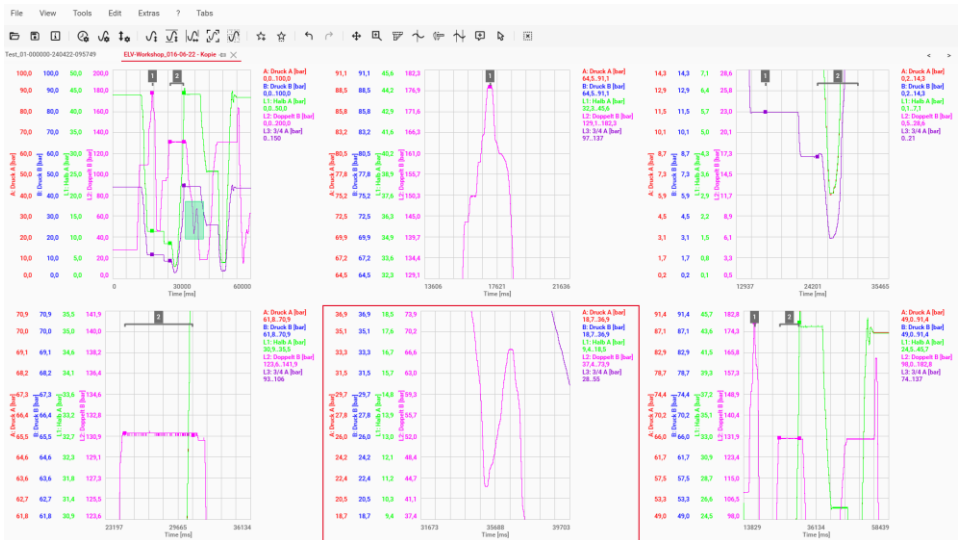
File View Tools Edit Extras ? Tabs

Test_01-000000-240422-095749 ELV-Workshop_016-06-22 - Kopie

| 100,0 | 100,0 | 50,0 | 200,0 |
|---|---|---|---|
| 90,0 | 90,0 | 45,0 | 180,0 |
| 80,0 | 80,0 | 40,0 | 160,0 |
| 70,0 | 70,0 | 35,0 | 140,0 |
| 60,0 | 60,0 | 30,0 | 120,0 |
| 50,0 | 50,0 | 25,0 | 100,0 |
| 40,0 | 40,0 | 20,0 | 80,0 |
| 30,0 | 30,0 | 15,0 | 60,0 |
| 20,0 | 20,0 | 10,0 | 40,0 |
| 10,0 | 10,0 | 5,0 | 20,0 |
| 0,0 | 0,0 | 0,0 | 0,0 |

A: Druck A [bar] B: Druck B [bar] L1: Halb A [bar] L2: Doppelt B [bar]
0 30000 60000 Time [ms]
A: Druck A [bar] 0,0...100,0 B: Druck B [bar] 0,0...100,0 L1: Halb A [bar] 0,0...50,0 L2: Doppelt B [bar] 0,0...200,0 L3: 3/4 A [bar] 0...150

| 91,1 | 91,1 | 45,6 | 182,3 |
|---|---|---|---|
| 88,5 | 88,5 | 44,2 | 176,9 |
| 85,8 | 85,8 | 42,9 | 171,6 |
| 83,2 | 83,2 | 41,6 | 166,3 |
| 80,5 | 80,5 | 40,2 | 161,0 |
| 77,8 | 77,8 | 38,9 | 155,7 |
| 75,2 | 75,2 | 37,6 | 150,3 |
| 72,5 | 72,5 | 36,3 | 145,0 |
| 69,9 | 69,9 | 34,9 | 139,7 |
| 67,2 | 67,2 | 33,6 | 134,4 |
| 64,5 | 64,5 | 32,3 | 129,1 |

13606 17621 21636 Time [ms]
A: Druck A [bar] 64,5...91,1 B: Druck B [bar] 64,5...91,1 L1: Halb A [bar] 32,3...45,6 L2: Doppelt B [bar] 129,1...182,3 L3: 3/4 A [bar] 97...137

| 14,3 | 14,3 | 7,1 | 28,6 |
|---|---|---|---|
| 12,9 | 12,9 | 6,4 | 25,8 |
| 11,5 | 11,5 | 5,7 | 23,0 |
| 10,1 | 10,1 | 5,0 | 20,1 |
| 8,7 | 8,7 | 4,3 | 17,3 |
| 7,3 | 7,3 | 3,6 | 14,5 |
| 5,9 | 5,9 | 2,9 | 11,7 |
| 4,5 | 4,5 | 2,2 | 8,9 |
| 3,1 | 3,1 | 1,5 | 6,1 |
| 1,7 | 1,7 | 0,8 | 3,3 |
| 0,2 | 0,2 | 0,1 | 0,5 |

12937 24201 35465 Time [ms]
A: Druck A [bar] 0,2...14,3 B: Druck B [bar] 0,2...14,3 L1: Halb A [bar] 0,1...7,1 L2: Doppelt B [bar] 0,5...28,6 L3: 3/4 A [bar] 0...21

| 70,9 | 70,9 | 35,5 | 141,9 |
|---|---|---|---|
| 70,0 | 70,0 | 35,0 | 140,0 |
| 69,1 | 69,1 | 34,6 | 138,2 |
| 68,2 | 68,2 | 34,1 | 136,4 |
| 67,3 | 67,3 | 33,6 | 134,6 |
| 66,4 | 66,4 | 33,2 | 132,8 |
| 65,5 | 65,5 | 32,7 | 130,9 |
| 64,6 | 64,6 | 32,3 | 129,1 |
| 63,6 | 63,6 | 31,8 | 127,3 |
| 62,7 | 62,7 | 31,4 | 125,5 |
| 61,8 | 61,8 | 30,9 | 123,6 |

23197 29665 36134 Time [ms]
A: Druck A [bar] 61,8...70,9 B: Druck B [bar] 61,8...70,9 L1: Halb A [bar] 30,9...35,5 L2: Doppelt B [bar] 123,6...141,9 L3: 3/4 A [bar] 93...106

| 36,9 | 36,9 | 18,5 | 73,9 |
|---|---|---|---|
| 35,1 | 35,1 | 17,6 | 70,2 |
| 33,3 | 33,3 | 16,7 | 66,6 |
| 31,5 | 31,5 | 15,7 | 63,0 |
| 29,7 | 29,7 | 14,8 | 59,3 |
| 27,8 | 27,8 | 13,9 | 55,7 |
| 26,0 | 26,0 | 13,0 | 52,0 |
| 24,2 | 24,2 | 12,1 | 48,4 |
| 22,4 | 22,4 | 11,2 | 44,7 |
| 20,5 | 20,5 | 10,3 | 41,1 |
| 18,7 | 18,7 | 9,4 | 37,4 |

31673 35688 39703 Time [ms]
A: Druck A [bar] 18,7...36,9 B: Druck B [bar] 18,7...36,9 L1: Halb A [bar] 9,4...18,5 L2: Doppelt B [bar] 37,4...73,9 L3: 3/4 A [bar] 28...55

| 91,4 | 91,4 | 45,7 | 182,8 |
|---|---|---|---|
| 87,1 | 87,1 | 43,6 | 174,3 |
| 82,9 | 82,9 | 41,5 | 165,8 |
| 78,7 | 78,7 | 39,3 | 157,3 |
| 74,4 | 74,4 | 37,2 | 148,9 |
| 70,2 | 70,2 | 35,1 | 140,4 |
| 66,0 | 66,0 | 33,0 | 131,9 |
| 61,7 | 61,7 | 30,9 | 123,4 |
| 57,5 | 57,5 | 28,7 | 115,0 |
| 53,3 | 53,3 | 26,6 | 106,5 |
| 49,0 | 49,0 | 24,5 | 98,0 |

13829 36134 58439 Time [ms]
A: Druck A [bar] 49,0...91,4 B: Druck B [bar] 49,0...91,4 L1: Halb A [bar] 24,5...45,7 L2: Doppelt B [bar] 98,0...182,8 L3: 3/4 A [bar] 74...137